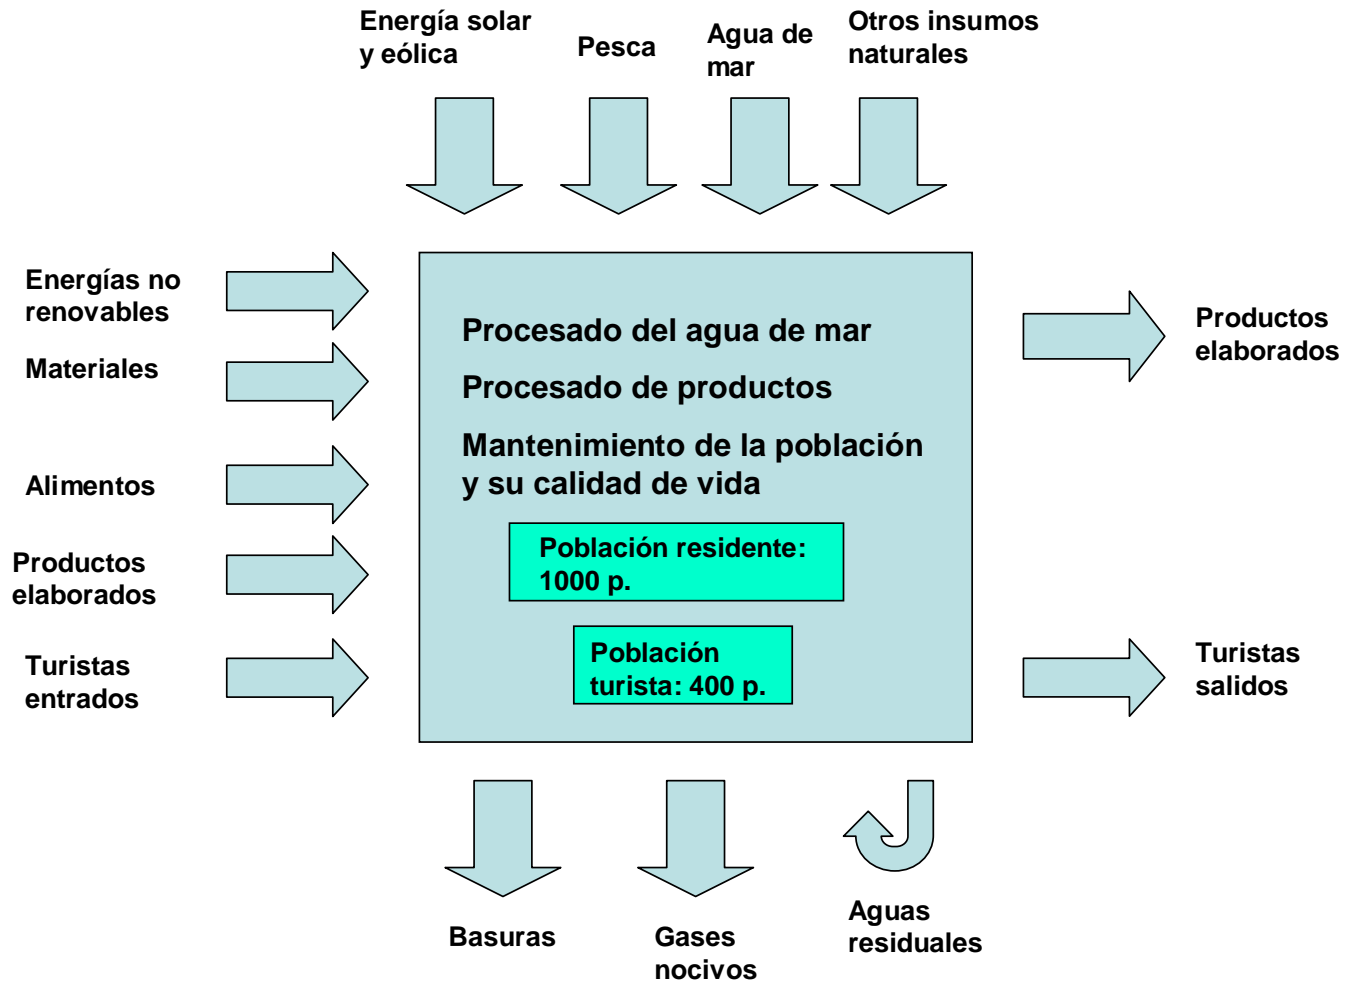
Energía solar y eólica

Pesca

Agua de mar

Otros insumos naturales

Energías no renovables

Materiales

Alimentos

Productos elaborados

Turistas entrados

Procesado del agua de mar

Procesado de productos

Mantenimiento de la población y su calidad de vida

Población residente: 1000 p.

Población turista: 400 p.

Productos elaborados

Turistas salidos

Basuras

Gases nocivos

Aguas residuales